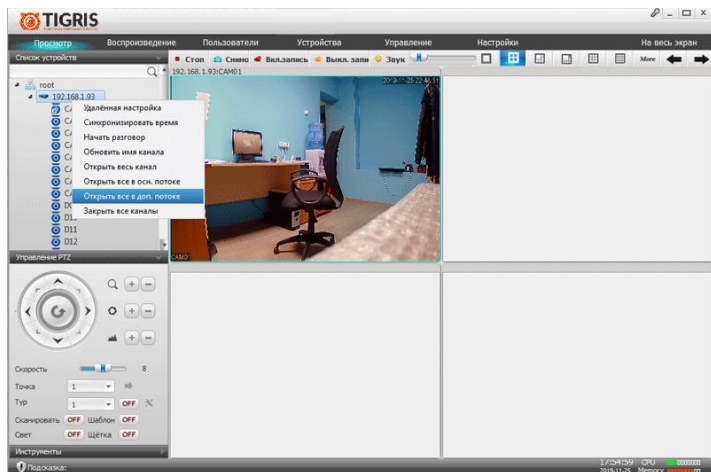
TIGRIS

Просмотр
Воспроизведение
Пользователи
Устройства
Управление
Настройки
На весь экран

Список устройств

Стоп
Снимо
Вкл.запись
Выкл. запи
Звук

More

192.168.1.93:CAM01

root
192.168.1.93
CA
CA
CA
CA
CA
CA
CA
CA
D
D11
D12

Удалённая настройка
Синхронизировать время
Начать разговор
Обновить имя канала
Открыть весь канал
Открыть все в осн. потоке
Открыть все в доп. потоке
Закрыть все каналы

2019-11-25 22:46:51

CAM01

Управление PTZ

Скорость
8
Точка
1
Тур
1
OFF
Сканировать
OFF
Шаблон
OFF
Свет
OFF
Щетка
OFF

Инструменты

Подсказка:

17:54:59
2019-11-25
CPU
Memory